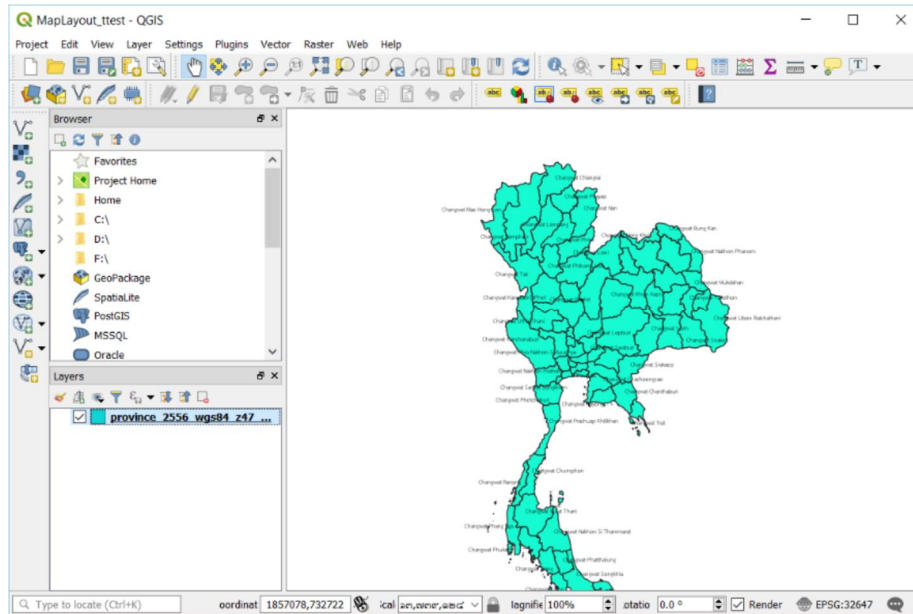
MapLayout_ttest - QGIS

Project Edit View Layer Settings Plugins Vector Raster Web Help

Browser

Favorites
Project Home
Home
C:\
D:\
F:\
GeoPackage
SpatiaLite
PostGIS
MSSQL
Oracle

Layers

province_2556_wgs84_z47 ...

Changwat Chiang Rai
Changwat Mae Hong Son
Changwat Nan
Changwat Bueng Kan
Changwat Nakhon Phanom
Changwat Tak
Changwat Mukdahan
Changwat Ubon Ratchathani
Changwat Sa Kaeo
Changwat Chanthaburi
Changwat Trat
Changwat Prachuap Khiri Khan
Changwat Chumphon
Changwat Ranong
Changwat Nakhon Si Thammarat
Changwat Phatthalung
Changwat Songkhla

Type to locate (Ctrl+K) oordinat 1857078,732722 ical 1:4,000,000 lagnifie 100% otatio 0.0 ° Render EPSG:32647